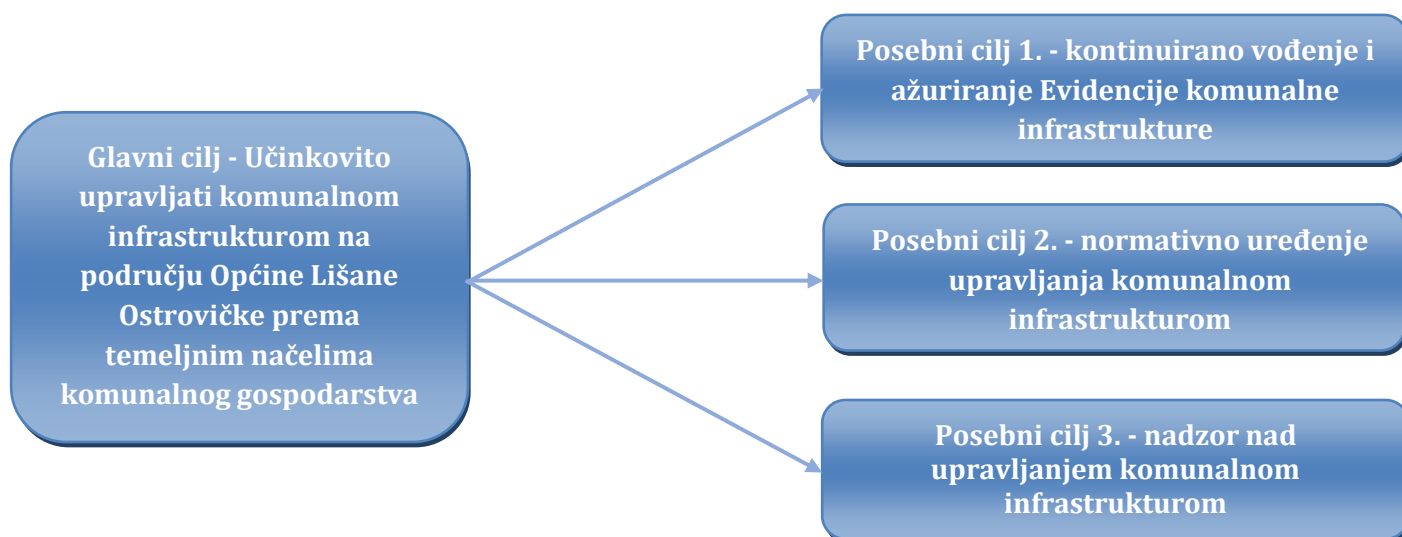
Glavni cilj - Učinkovito upravljati komunalnom infrastrukturom na području Općine Lišane Ostrovičke prema temeljnim načelima komunalnog gospodarstva

Posebni cilj 1. - kontinuirano vođenje i ažuriranje Evidencije komunalne infrastrukture

Posebni cilj 2. - normativno uređenje upravljanja komunalnom infrastrukturom

Posebni cilj 3. - nadzor nad upravljanjem komunalnom infrastrukturom